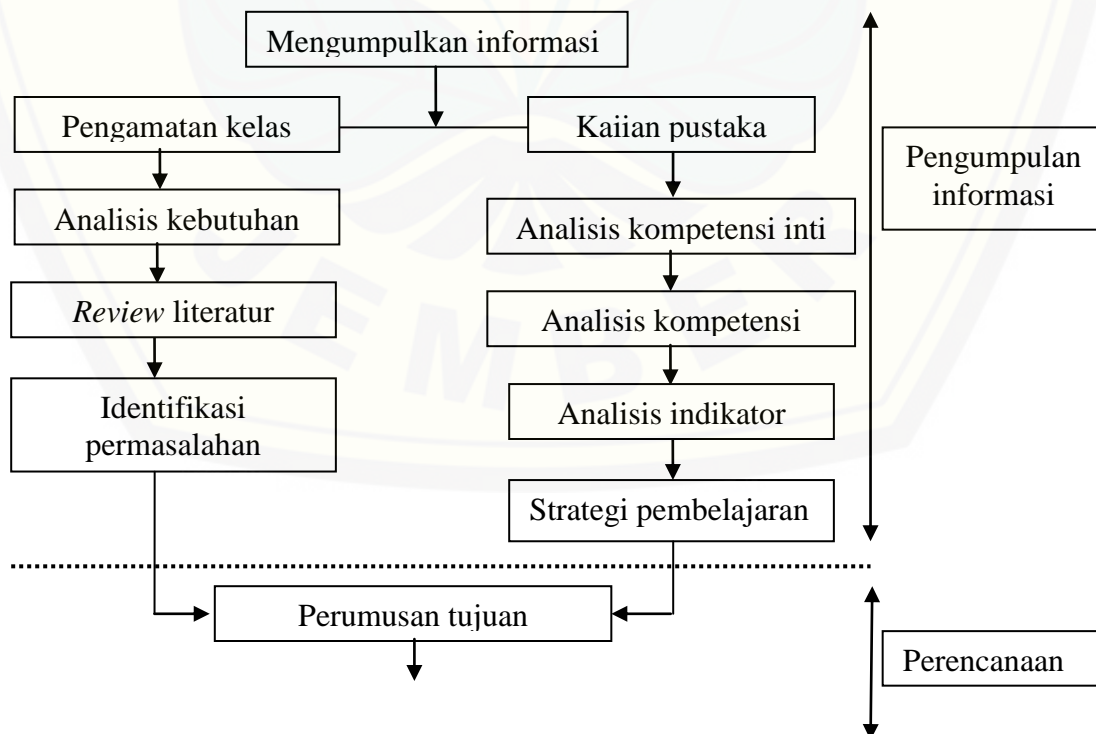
Mengumpulkan informasi

Pengamatan kelas

Kajian pustaka

Analisis kebutuhan

Analisis kompetensi inti

*Review* literatur

Analisis kompetensi

Identifikasi permasalahan

Analisis indikator

Strategi pembelajaran

Pengumpulan informasi

Perumusan tujuan

Perencanaan